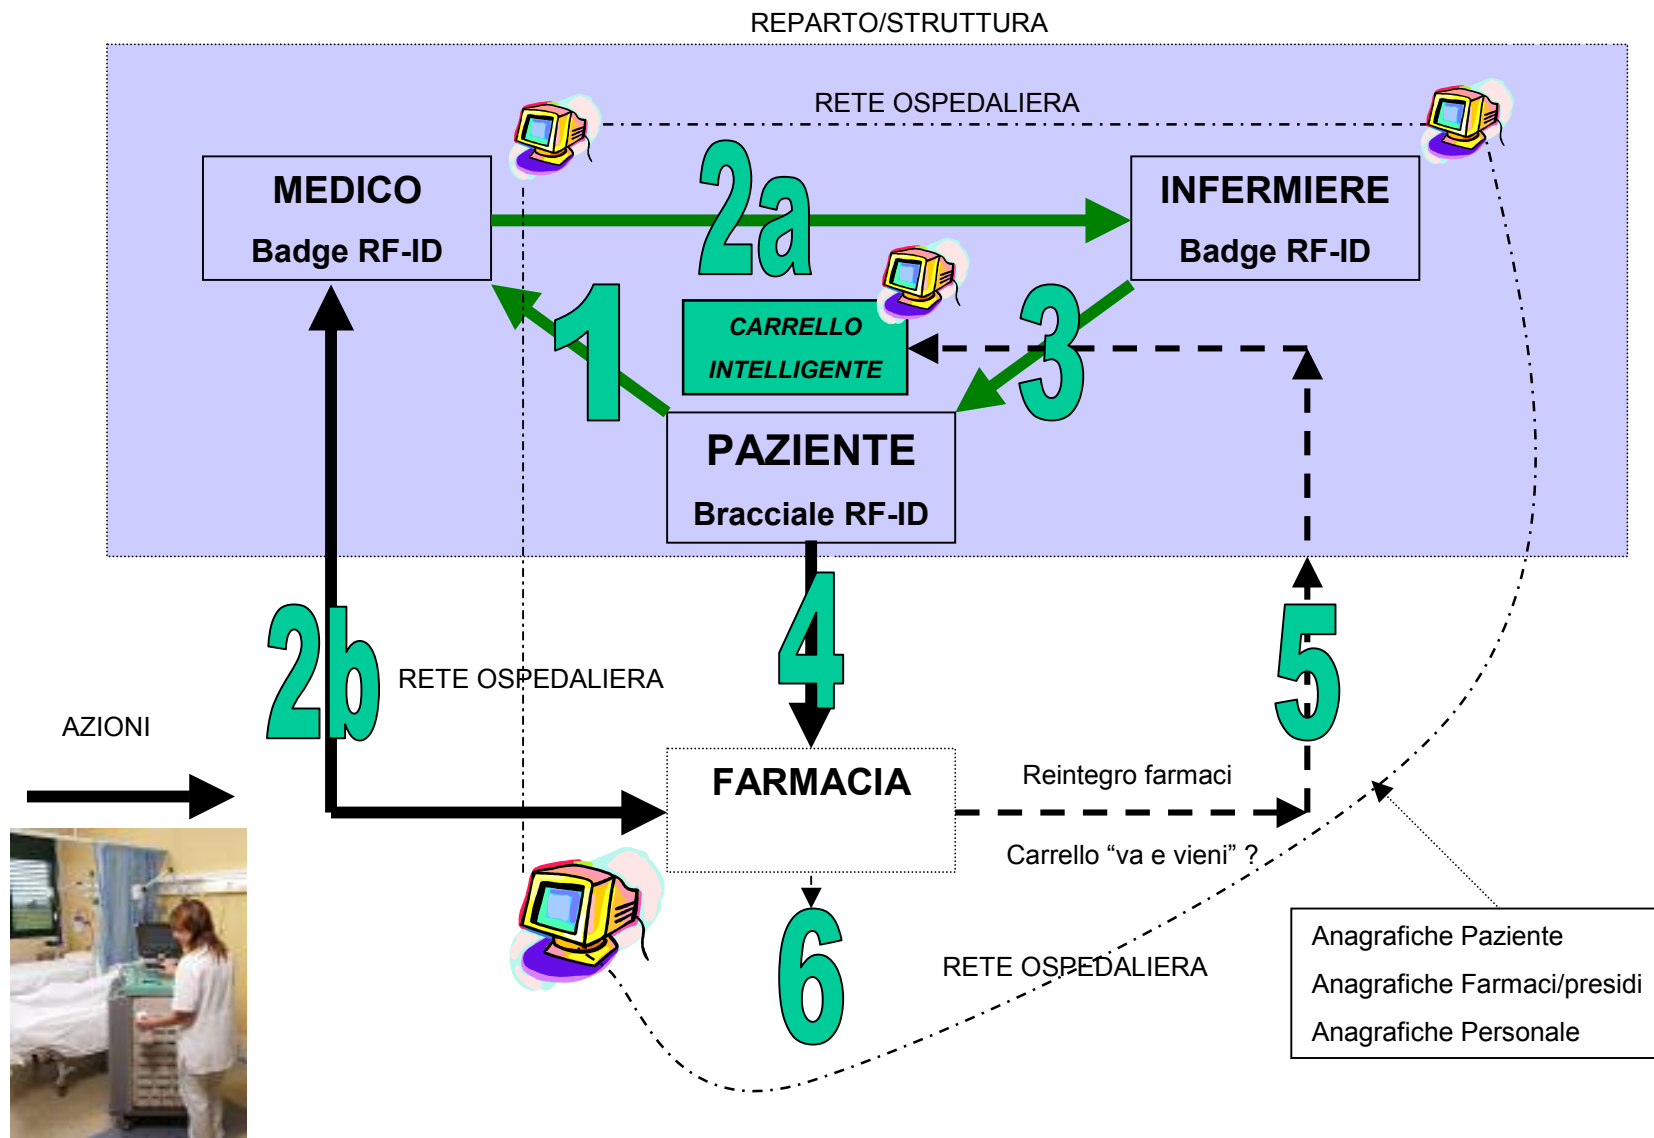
REPARTO/STRUTTURA

RETE OSPEDALIERA

MEDICO

Badge RF-ID

2a

INFERMIERE

Badge RF-ID

1

CARRELLO INTELLIGENTE

3

PAZIENTE

Bracciale RF-ID

2b

RETE OSPEDALIERA

4

5

AZIONI

FARMACIA

Reintegro farmaci

Carrello “va e vieni” ?

6

RETE OSPEDALIERA

Anagrafiche Paziente

Anagrafiche Farmaci/presidi

Anagrafiche Personale